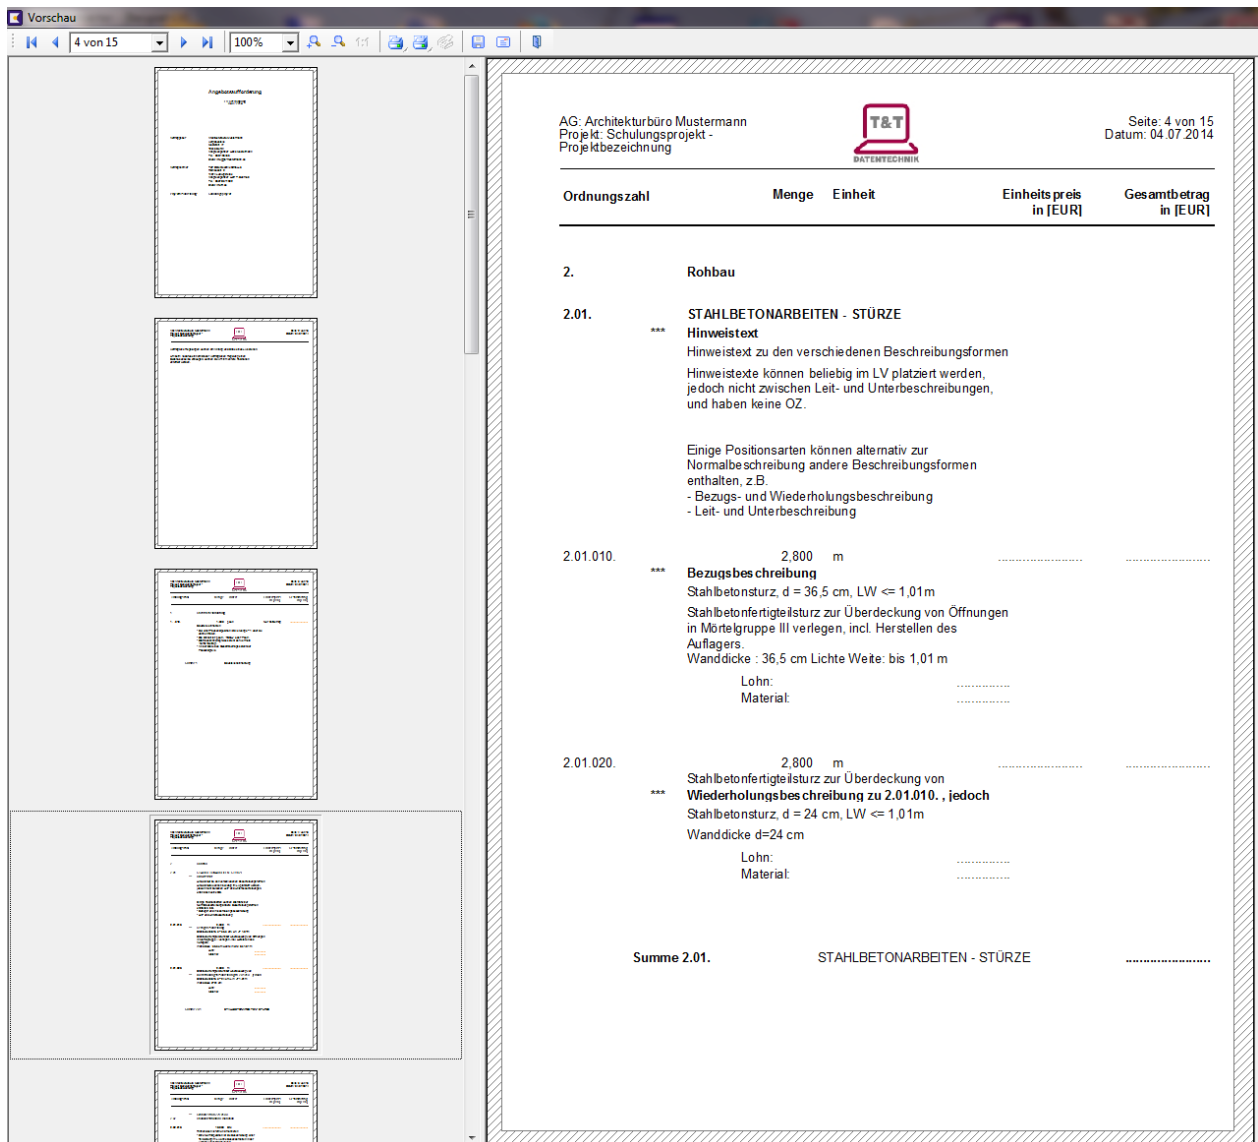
Vorschau

4 von 15
100%

Angebotsaufforderung

AG: Architekturbüro Mustermann
Projekt: Schulungsprojekt - Projektbezeichnung

T&T
DATENTECHNIK

Seite: 4 von 15
Datum: 04.07.2014

| Ordnungszahl | Menge | Einheit | Einheitspreis in [EUR] | Gesamtbetrag in [EUR] |
|---|---|---|---|---|

2. Rohbau

2.01. STAHLBETONARBEITEN - STÜRZE

*** Hinweistext

Hinweistext zu den verschiedenen Beschreibungsformen

Hinweistexte können beliebig im LV platziert werden, jedoch nicht zwischen Leit- und Unterbeschreibungen, und haben keine OZ.

Einige Positionsarten können alternativ zur Normalbeschreibung andere Beschreibungsformen enthalten, z.B.
- Bezugs- und Wiederholungsbeschreibung
- Leit- und Unterbeschreibung

2.01.010. 2,800 m ..................... .....................

*** Bezugsbeschreibung

Stahlbetonsturz, d = 36,5 cm, LW <= 1,01m

Stahlbetonfertigteilsturz zur Überdeckung von Öffnungen in Mörtelgruppe III verlegen, incl. Herstellen des Auflagers.
Wanddicke : 36,5 cm Lichte Weite: bis 1,01 m

Lohn: ...............
Material: ...............

2.01.020. 2,800 m ..................... .....................

Stahlbetonfertigteilsturz zur Überdeckung von

*** Wiederholungsbeschreibung zu 2.01.010. , jedoch

Stahlbetonsturz, d = 24 cm, LW <= 1,01m

Wanddicke d=24 cm

Lohn: ...............
Material: ...............

Summe 2.01. STAHLBETONARBEITEN - STÜRZE .....................